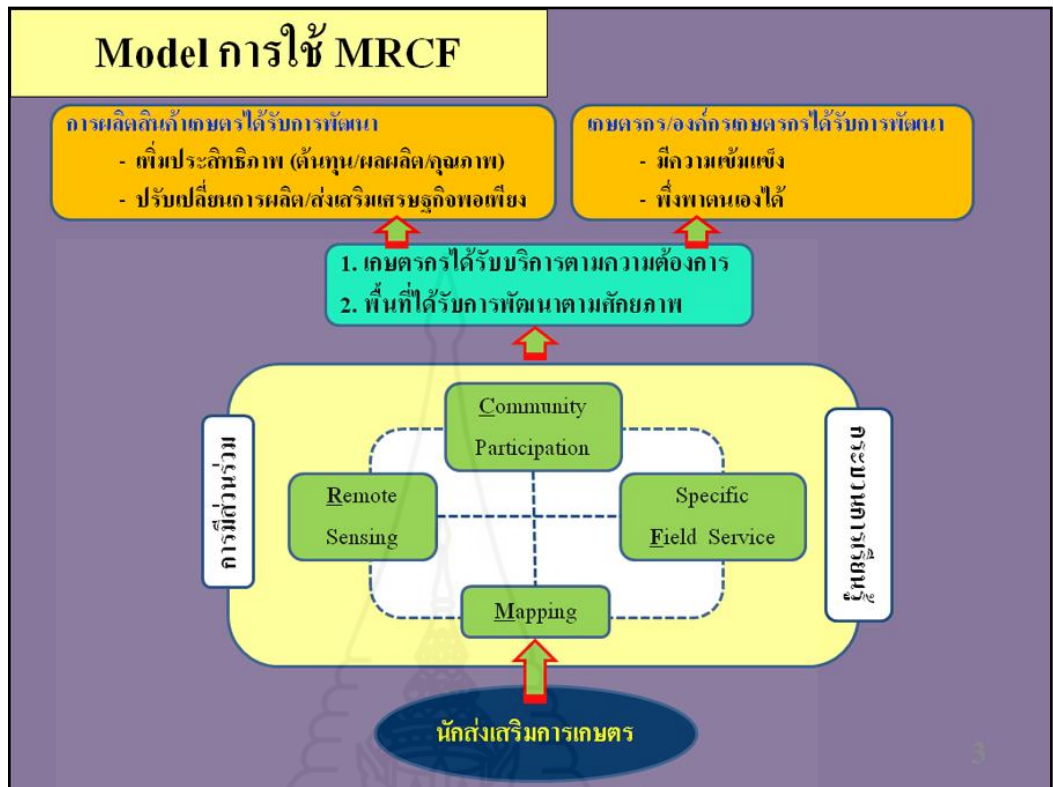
Model การใช้ MRCF

การผลิตสินค้าเกษตรได้รับการพัฒนา
- เพิ่มประสิทธิภาพ (ต้นทุน/ผลผลิต/คุณภาพ)
- ปรับเปลี่ยนการผลิต/ส่งเสริมเศรษฐกิจพอเพียง

เกษตรกร/องค์กรเกษตรกรได้รับการพัฒนา
- มีความเข้มแข็ง
- พึ่งพาตนเองได้

1. เกษตรกรได้รับบริการตามความต้องการ
2. พื้นที่ได้รับการพัฒนาตามศักยภาพ

การมีส่วนร่วม

Community Participation

Remote Sensing

Specific Field Service

Mapping

กระบวนการเรียนรู้

นักส่งเสริมการเกษตร

3